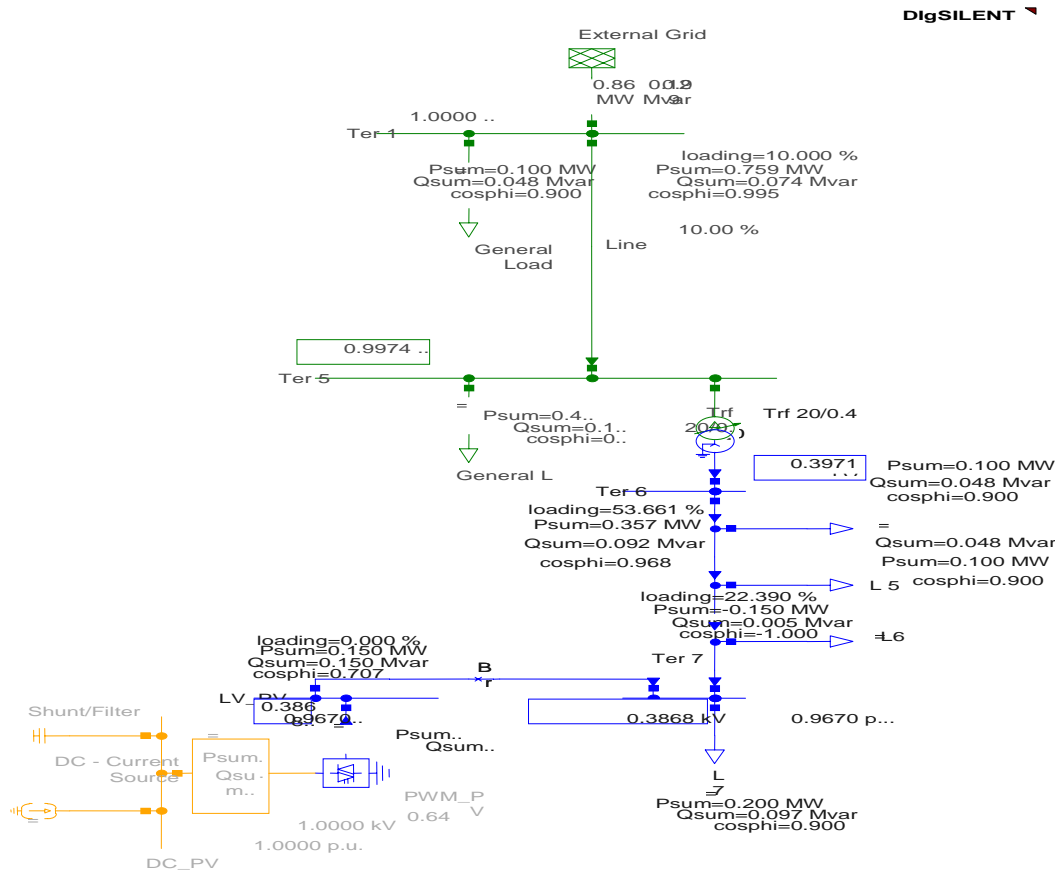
DIgSILENT

External Grid

0.86 MW
0.19 Mvar

1.0000 ..

Ter 1

Psum=0.100 MW
Qsum=0.048 Mvar
cosphi=0.900

General Load

loading=10.000 %
Psum=0.759 MW
Qsum=0.074 Mvar
cosphi=0.995

Line

10.00 %

0.9974 ..

Ter 5

=

Psum=0.4..
Qsum=0.1..
cosphi=0..

General L

Trf
Trf 20/0.4
20/0.

0.3971
...

Psum=0.100 MW
Qsum=0.048 Mvar
cosphi=0.900

Ter 6

loading=53.661 %
Psum=0.357 MW
Qsum=0.092 Mvar
cosphi=0.968

=
Qsum=0.048 Mvar
Psum=0.100 MW
cosphi=0.900

L 5

loading=22.390 %
Psum=-0.150 MW
Qsum=0.005 Mvar
cosphi=-1.000

L6

loading=0.000 %
Psum=0.150 MW
Qsum=0.150 Mvar
cosphi=0.707

B
r

Ter 7

LV_PV
0.386
0.9670..

0.3868 kV

0.9670 p...

Shunt/Filter

Psum..
Qsum..

DC - Current Source

=
Psum.
Qsu
m..

PWM_P
V

0.64

1.0000 kV
1.0000 p.u.

DC_PV

L
7

Psum=0.200 MW
Qsum=0.097 Mvar
cosphi=0.900